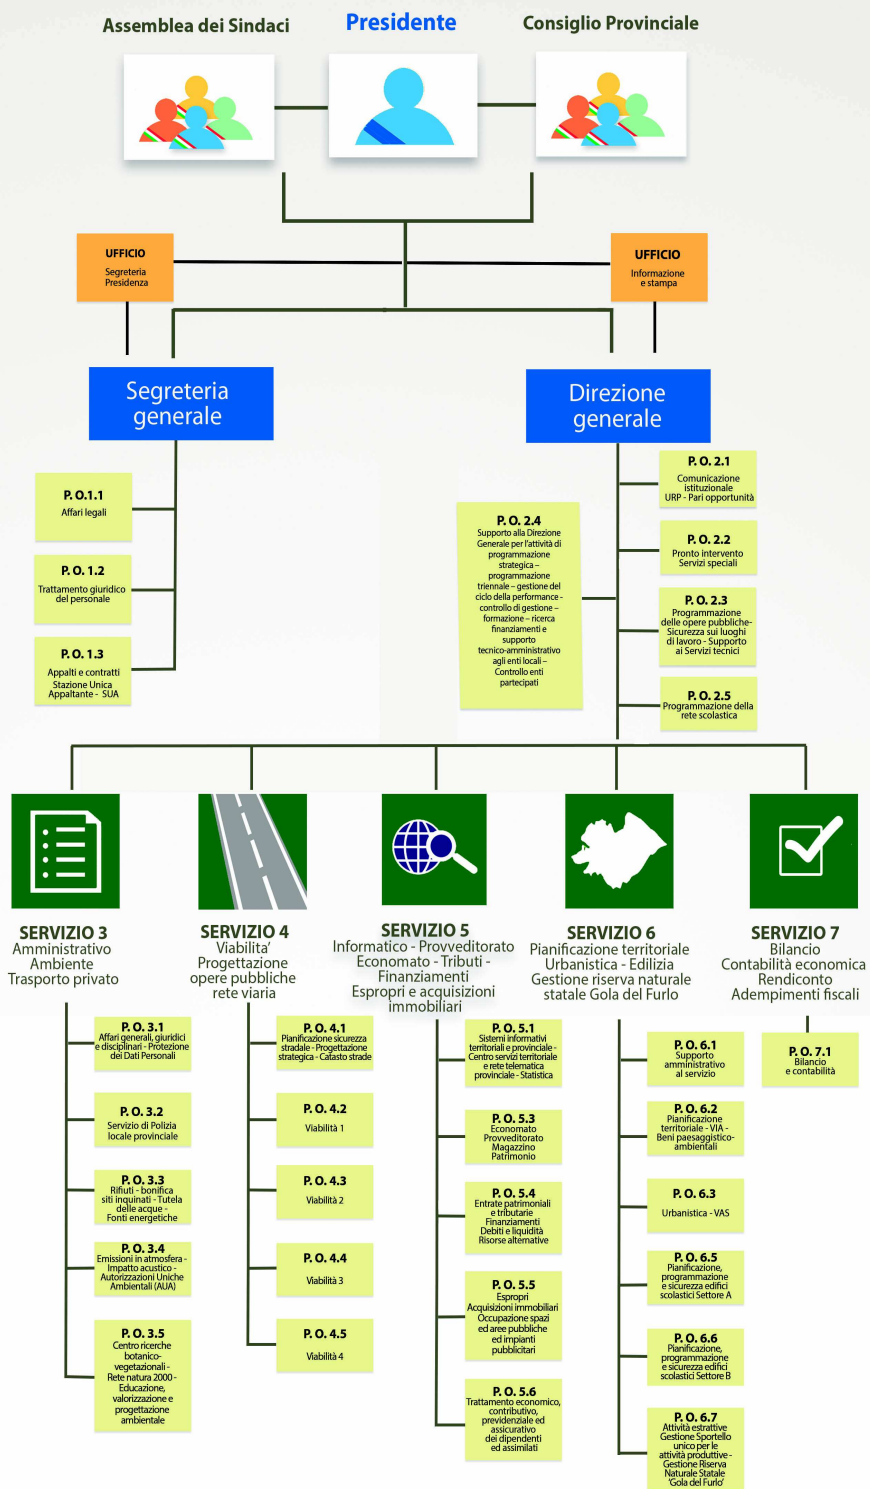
Assemblea dei Sindaci

Presidente

Consiglio Provinciale

UFFICIO
Segreteria Presidenza

UFFICIO
Informazione e stampa

Segreteria generale

Direzione generale

P. O.1.1
Affari legali

P. O. 1.2
Trattamento giuridico del personale

P. O. 1.3
Appalti e contratti Stazione Unica Appaltante - SUA

P. O. 2.4
Supporto alla Direzione Generale per l'attività di programmazione strategica – programmazione triennale – gestione del ciclo della performance - controllo di gestione – formazione – ricerca finanziamenti e supporto tecnico-amministrativo agli enti locali – Controllo enti partecipati

P. O. 2.1
Comunicazione istituzionale URP - Pari opportunità

P. O. 2.2
Pronto intervento Servizi speciali

P. O. 2.3
Programmazione delle opere pubbliche- Sicurezza sui luoghi di lavoro - Supporto ai Servizi tecnici

P. O. 2.5
Programmazione della rete scolastica

SERVIZIO 3
Amministrativo Ambiente Trasporto privato

SERVIZIO 4
Viabilita' Progettazione opere pubbliche rete viaria

SERVIZIO 5
Informatico - Provveditorato Economato - Tributi - Finanziamenti Espropri e acquisizioni immobiliari

SERVIZIO 6
Pianificazione territoriale Urbanistica - Edilizia Gestione riserva naturale statale Gola del Furlo

SERVIZIO 7
Bilancio Contabilità economica Rendiconto Adempimenti fiscali

P. O. 3.1
Affari generali, giuridici e disciplinari - Protezione dei Dati Personali

P. O. 3.2
Servizio di Polizia locale provinciale

P. O. 3.3
Rifiuti - bonifica siti inquinati - Tutela delle acque - Fonti energetiche

P. O. 3.4
Emissioni in atmosfera - Impatto acustico - Autorizzazioni Uniche Ambientali (AUA)

P. O. 3.5
Centro ricerche botanico-vegetazionali - Rete natura 2000 - Educazione, valorizzazione e progettazione ambientale

P. O. 4.1
Pianificazione sicurezza stradale - Progettazione strategica - Catasto strade

P. O. 4.2
Viabilità 1

P. O. 4.3
Viabilità 2

P. O. 4.4
Viabilità 3

P. O. 4.5
Viabilità 4

P. O. 5.1
Sistemi informativi territoriali e provinciale - Centro servizi territoriale e rete telematica provinciale - Statistica

P. O. 5.3
Economato Provveditorato Magazzino Patrimonio

P. O. 5.4
Entrate patrimoniali e tributarie Finanziamenti Debiti e liquidità Risorse alternative

P. O. 5.5
Espropri Acquisizioni immobiliari Occupazione spazi ed aree pubbliche ed impianti pubblicitari

P. O. 5.6
Trattamento economico, contributivo, previdenziale ed assicurativo dei dipendenti ed assimilati

P. O. 6.1
Supporto amministrativo al servizio

P. O. 6.2
Pianificazione territoriale - VIA - Beni paesaggistico-ambientali

P. O. 6.3
Urbanistica - VAS

P. O. 6.5
Pianificazione, programmazione e sicurezza edifici scolastici Settore A

P. O. 6.6
Pianificazione, programmazione e sicurezza edifici scolastici Settore B

P. O. 6.7
Attività estrattive Gestione Sportello unico per le attività produttive - Gestione Riserva Naturale Statale 'Gola del Furlo'

P. O. 7.1
Bilancio e contabilità